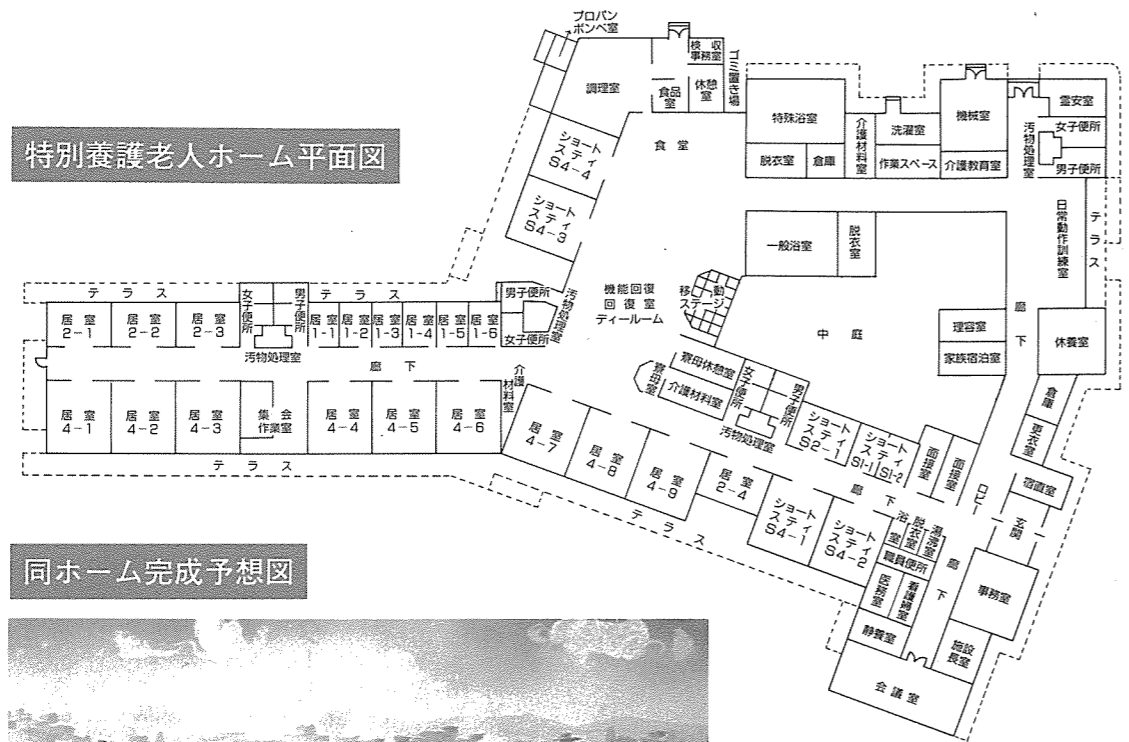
特別養護老人ホーム平面図

プロパンボンベ室
調理室
食品室
検収事務室
休憩室
ゴミ置き場
特殊浴室
脱衣室
倉庫
介護材料室
洗濯室
作業スペース
機械室
介護教育室
汚物処理室
霊安室
女子便所
男子便所
食堂
ショートステイ S4-4
ショートステイ S4-3
一般浴室
脱衣室
日常動作訓練室
テラス
機能回復回復室ティールーム
移動ステージ
男子便所
女子便所
汚物処理室
テラス
居室 2-1
居室 2-2
居室 2-3
女子便所
男子便所
居室 1-1
居室 1-2
居室 1-3
居室 1-4
居室 1-5
居室 1-6
汚物処理室
廊下
中庭
理容室
家族宿泊室
廊下
休養室
寝具室
寝田休憩室
介護材料室
女子便所
男子便所
汚物処理室
ショートステイ S2-1
ショートステイ S1-1
ショートステイ S1-2
面接室
面接室
倉庫
更衣室
介護材料室
居室 4-1
居室 4-2
居室 4-3
集会作業室
居室 4-4
居室 4-5
居室 4-6
居室 4-7
居室 4-8
居室 4-9
居室 2-4
ロビー
宿直室
テラス
廊下
ショートステイ S4-1
ショートステイ S4-2
浴室
脱衣室
洗濯室
職員便所
玄関
テラス
医務室
看護婦室
廊下
事務室
静養室
施設長室
会議室

同ホーム完成予想図